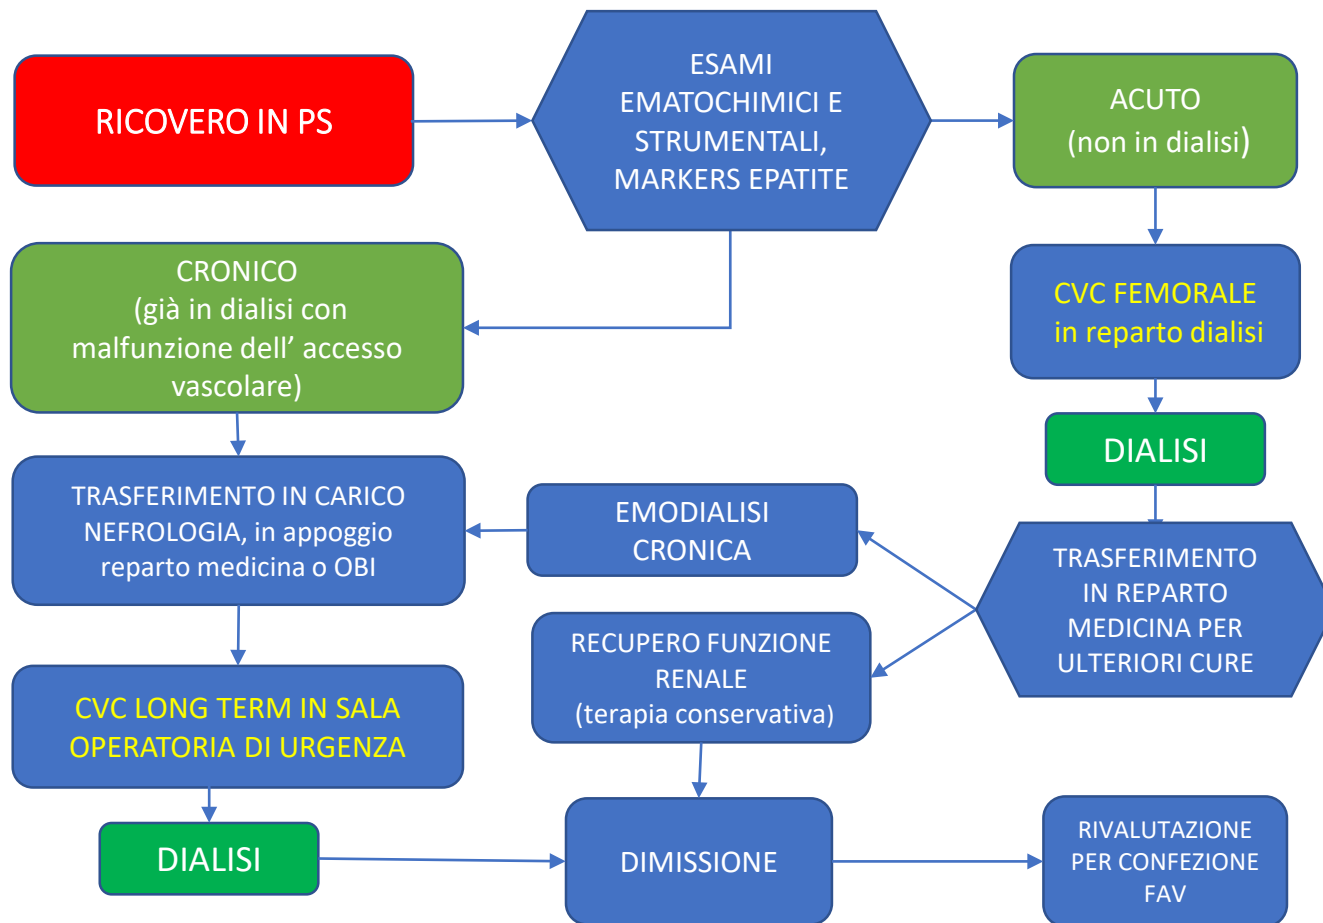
RICOVERO IN PS

ESAMI EMATOCHIMICI E STRUMENTALI, MARKERS EPATITE

ACUTO
(non in dialisi)

CRONICO
(già in dialisi con malfunzione dell' accesso vascolare)

CVC FEMORALE
in reparto dialisi

DIALISI

TRASFERIMENTO IN CARICO NEFROLOGIA, in appoggio reparto medicina o OBI

EMODIALISI CRONICA

TRASFERIMENTO IN REPARTO MEDICINA PER ULTERIORI CURE

RECUPERO FUNZIONE RENALE
(terapia conservativa)

CVC LONG TERM IN SALA OPERATORIA DI URGENZA

DIALISI

DIMISSIONE

RIVALUTAZIONE PER CONFEZIONE FAV